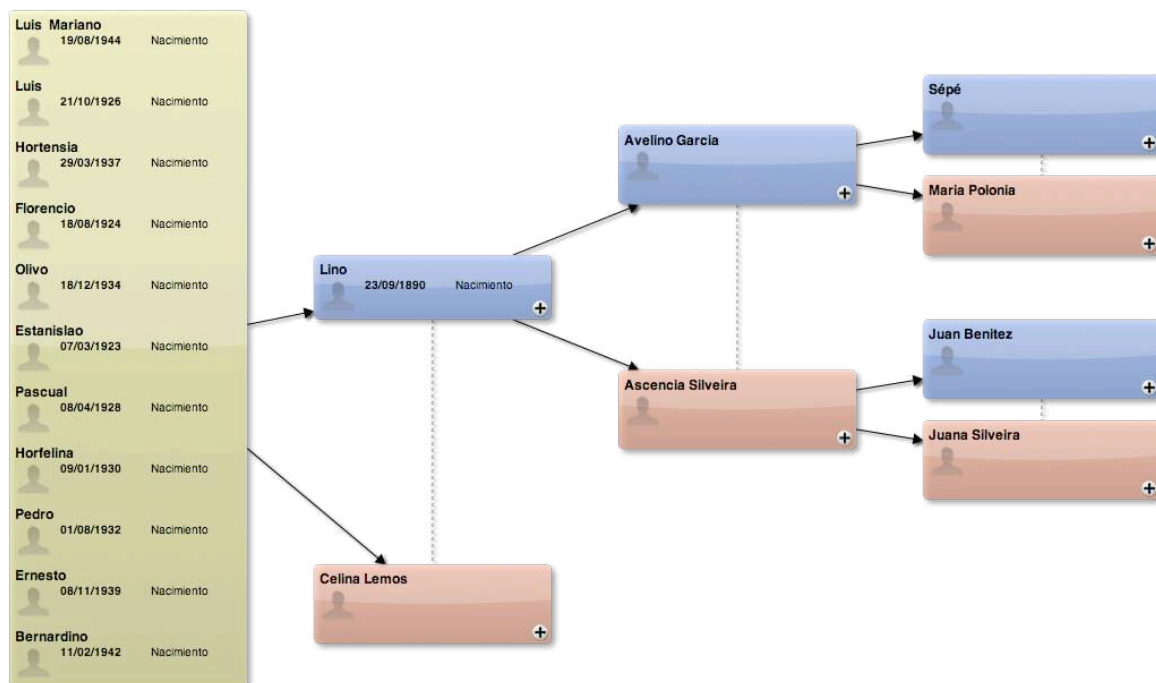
Luis Mariano
19/08/1944 Nacimiento

Luis
21/10/1926 Nacimiento

Hortensia
29/03/1937 Nacimiento

Florencio
18/08/1924 Nacimiento

Olivo
18/12/1934 Nacimiento

Estanislao
07/03/1923 Nacimiento

Pascual
08/04/1928 Nacimiento

Horfelina
09/01/1930 Nacimiento

Pedro
01/08/1932 Nacimiento

Ernesto
08/11/1939 Nacimiento

Bernardino
11/02/1942 Nacimiento

Lino
23/09/1890 Nacimiento
+

Celina Lemos
+

Avelino Garcia
+

Ascencia Silveira
+

Sépé
+

Maria Polonia
+

Juan Benitez
+

Juana Silveira
+